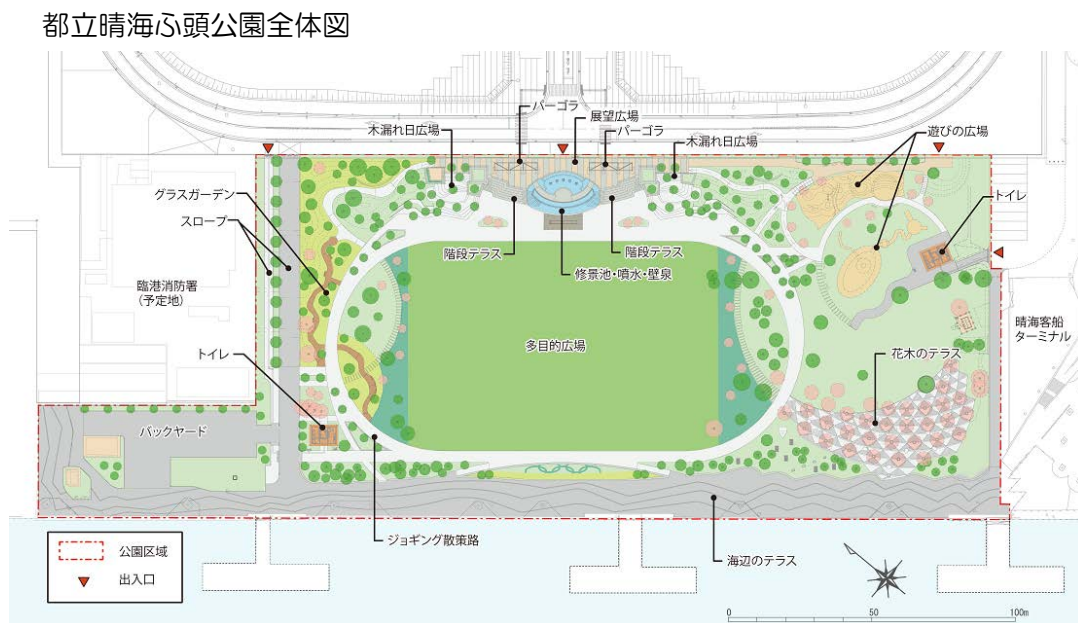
都立晴海ふ頭公園全体図

パーゴラ
展望広場
パーゴラ
木漏れ日広場
木漏れ日広場
遊びの広場
トイレ
グラスガーデン
スロープ
階段テラス
階段テラス
修景池・噴水・壁泉
臨港消防署
（予定地）
晴海客船ターミナル
多目的広場
トイレ
花木のテラス
バックヤード
ジョギング散策路
海辺のテラス
公園区域
出入口
0
50
100m